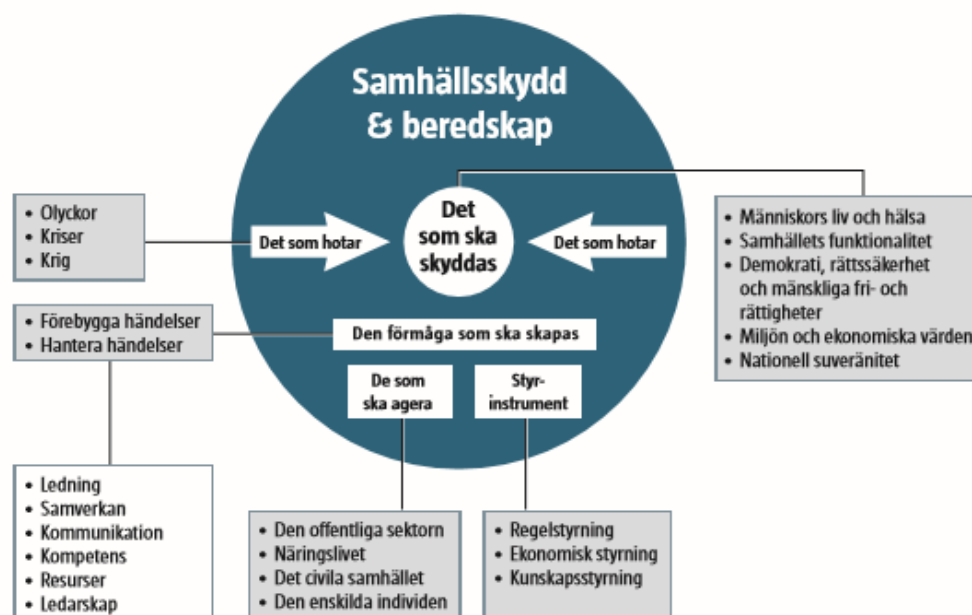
Samhällsskydd & beredskap

• Olyckor
• Kriser
• Krig

Det som hotar

Det som ska skyddas

Det som hotar

• Människors liv och hälsa
• Samhällets funktionalitet
• Demokrati, rättssäkerhet och mänskliga fri- och rättigheter
• Miljön och ekonomiska värden
• Nationell suveränitet

• Förebygga händelser
• Hantera händelser

Den förmåga som ska skapas

De som ska agera

Styr-instrument

• Ledning
• Samverkan
• Kommunikation
• Kompetens
• Resurser
• Ledarskap

• Den offentliga sektorn
• Näringslivet
• Det civila samhället
• Den enskilda individen

• Regelstyrning
• Ekonomisk styrning
• Kunskapsstyrning